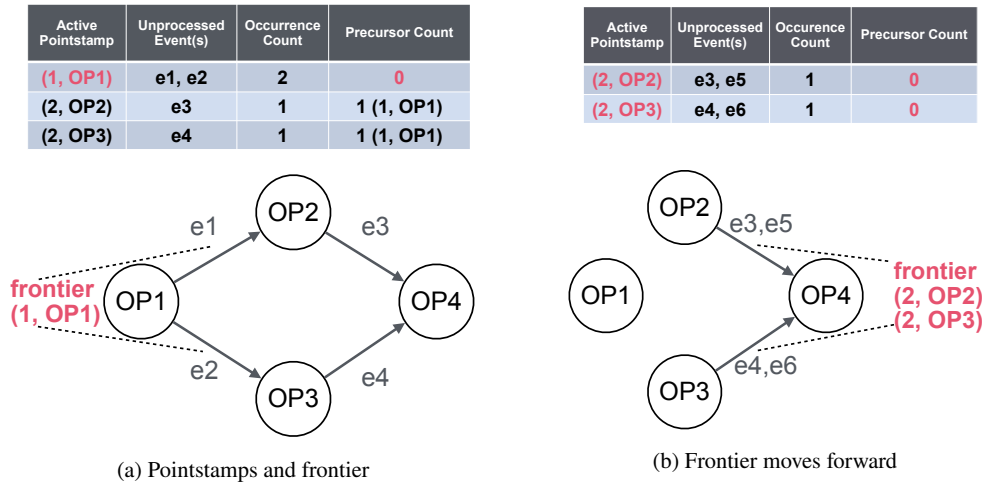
| Active Pointstamp | Unprocessed Event(s) | Occurrence Count | Precursor Count |
|---|---|---|---|
| (1, OP1) | e1, e2 | 2 | 0 |
| (2, OP2) | e3 | 1 | 1 (1, OP1) |
| (2, OP3) | e4 | 1 | 1 (1, OP1) |

| Active Pointstamp | Unprocessed Event(s) | Occurence Count | Precursor Count |
|---|---|---|---|
| (2, OP2) | e3, e5 | 1 | 0 |
| (2, OP3) | e4, e6 | 1 | 0 |

e1
OP2
e3
frontier
(1, OP1)
OP1
OP4
e2
OP3
e4

(a) Pointstamps and frontier

OP2
e3,e5
OP1
OP4
frontier
(2, OP2)
(2, OP3)
OP3
e4,e6

(b) Frontier moves forward